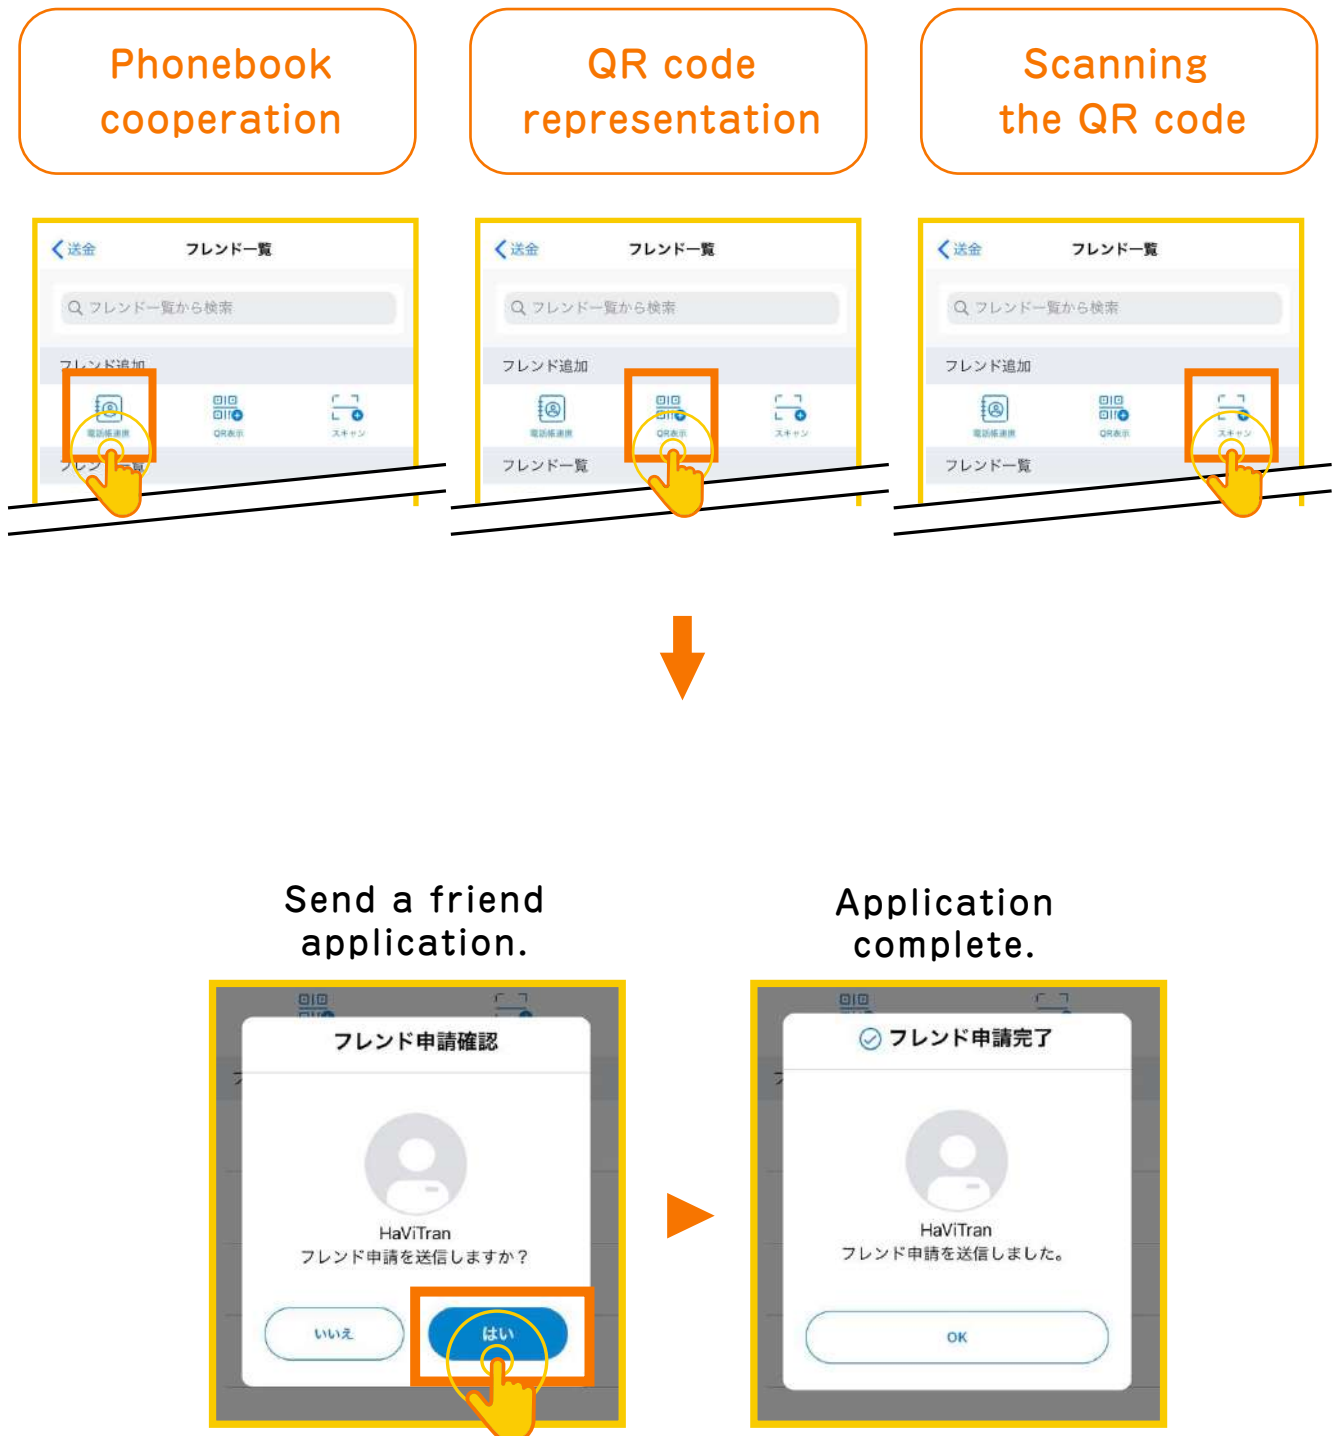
Phonebook cooperation

QR code representation

Scanning the QR code

送金 フレンド一覧
フレンド一覧から検索
フレンド追加
電話帳連携 QR表示 スキャン
フレンド一覧

送金 フレンド一覧
フレンド一覧から検索
フレンド追加
電話帳連携 QR表示 スキャン
フレンド一覧

送金 フレンド一覧
フレンド一覧から検索
フレンド追加
電話帳連携 QR表示 スキャン
フレンド一覧

Send a friend application.

フレンド申請確認
HaViTran
フレンド申請を送信しますか？
いいえ はい

Application complete.

フレンド申請完了
HaViTran
フレンド申請を送信しました。
OK